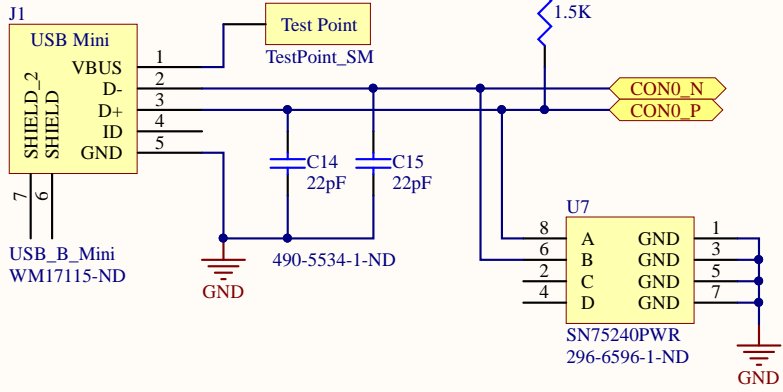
J1
USB Mini
VBUS
D-
D+
ID
GND
SHIELD_2
SHIELD
1
2
3
4
5
7
6
USB_B_Mini
WM17115-ND

Test Point
TestPoint_SM

1.5K

CON0_N
CON0_P

C14
22pF
C15
22pF
490-5534-1-ND

GND

U7
8
6
2
4
A
B
C
D
GND
GND
GND
GND
1
3
5
7
SN75240PWR
296-6596-1-ND

GND